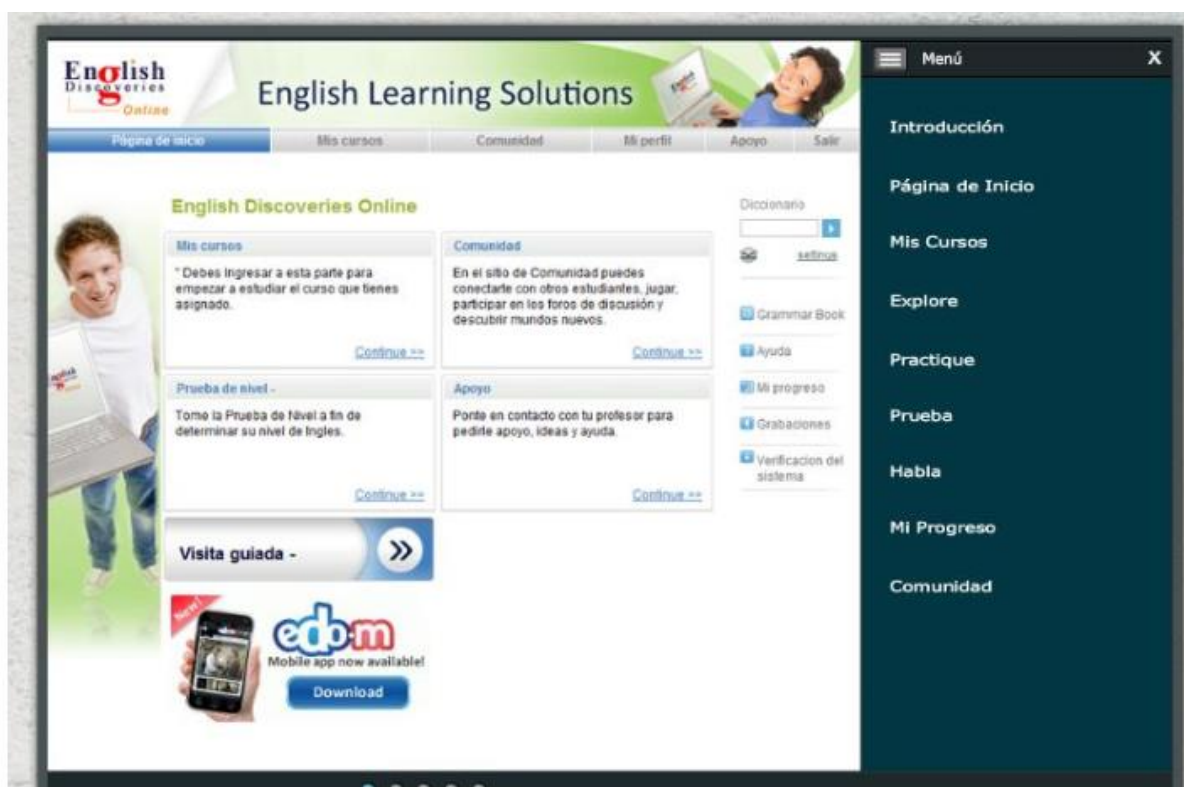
English Discoveries Online

English Learning Solutions

Página de inicio | Mis cursos | Comunidad | Mi perfil | Apoyo | Salir

English Discoveries Online

Mis cursos

* Debes ingresar a esta parte para empezar a estudiar el curso que tienes asignado.

Continue >>

Comunidad

En el sitio de Comunidad puedes conectarte con otros estudiantes, jugar, participar en los foros de discusión y descubrir mundos nuevos.

Continue >>

Prueba de nivel -

Tome la Prueba de Nivel a fin de determinar su nivel de Ingles.

Continue >>

Apoyo

Ponte en contacto con tu profesor para pedirle apoyo, ideas y ayuda.

Continue >>

Visita guiada -

New!

edo m

Mobile app now available!

Download

Diccionario

setinus

Grammar Book

Ayuda

Mi progreso

Grabaciones

Verificacion del sistema

Menú

X

Introducción

Página de Inicio

Mis Cursos

Explore

Practique

Prueba

Habla

Mi Progreso

Comunidad